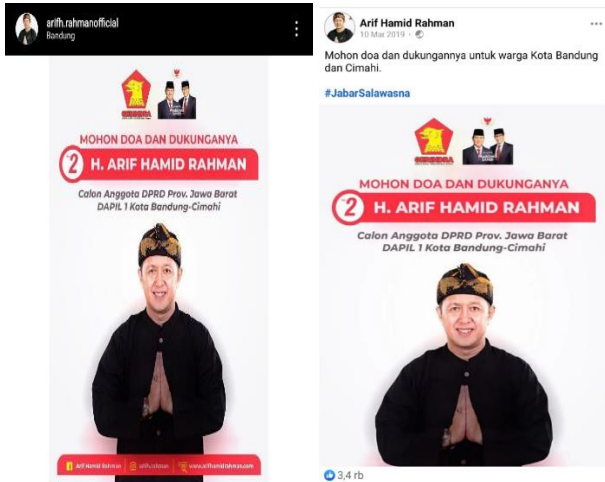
arifh.rahmanofficial
Bandung

GERINDRA

MOHON DOA DAN DUKUNGANYA
2 H. ARIF HAMID RAHMAN
Calon Anggota DPRD Prov. Jawa Barat
DAPIL 1 Kota Bandung-Cimahi

Arif Hamid Rahman | arifh.rahman | www.arifhamidrahman.com

Arif Hamid Rahman
10 Mar 2019 ·

Mohon doa dan dukungannya untuk warga Kota Bandung dan Cimahi.

#JabarSalawasna

GERINDRA

MOHON DOA DAN DUKUNGANYA
2 H. ARIF HAMID RAHMAN
Calon Anggota DPRD Prov. Jawa Barat
DAPIL 1 Kota Bandung-Cimahi

3,4 rb